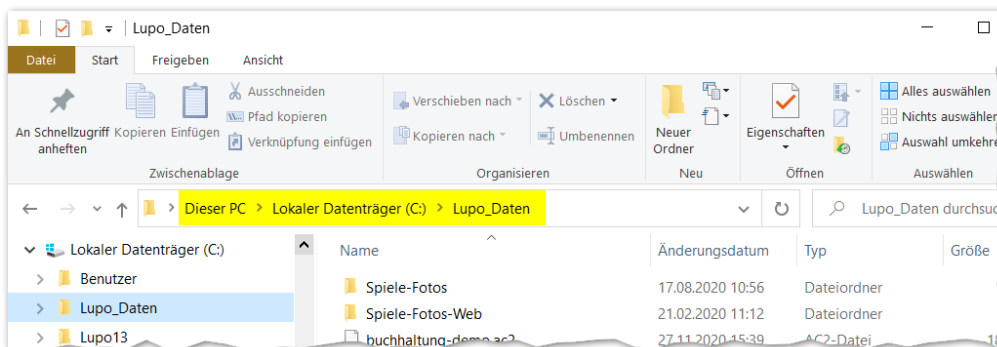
Lupo_Daten

Datei | Start | Freigeben | Ansicht

An Schnellzugriff anheften | Kopieren | Einfügen | Ausschneiden | Pfad kopieren | Verknüpfung einfügen
Zwischenablage

Verschieben nach | Kopieren nach | Löschen | Umbenennen
Organisieren

Neuer Ordner
Neu

Eigenschaften
Öffnen

Alles auswählen | Nichts auswählen | Auswahl umkehre
Auswählen

Dieser PC > Lokaler Datenträger (C:) > Lupo_Daten

Lupo_Daten durchsuc

Lokaler Datenträger (C:)
Benutzer
Lupo_Daten
Lupo13

| Name | Änderungsdatum | Typ | Größe |
|---|---|---|---|
| Spiele-Fotos | 17.08.2020 10:56 | Dateiordner | |
| Spiele-Fotos-Web | 21.02.2020 11:12 | Dateiordner | |
| buchhaltung-demo.ac2 | 27.11.2020 15:39 | AC2-Datei | 1 |